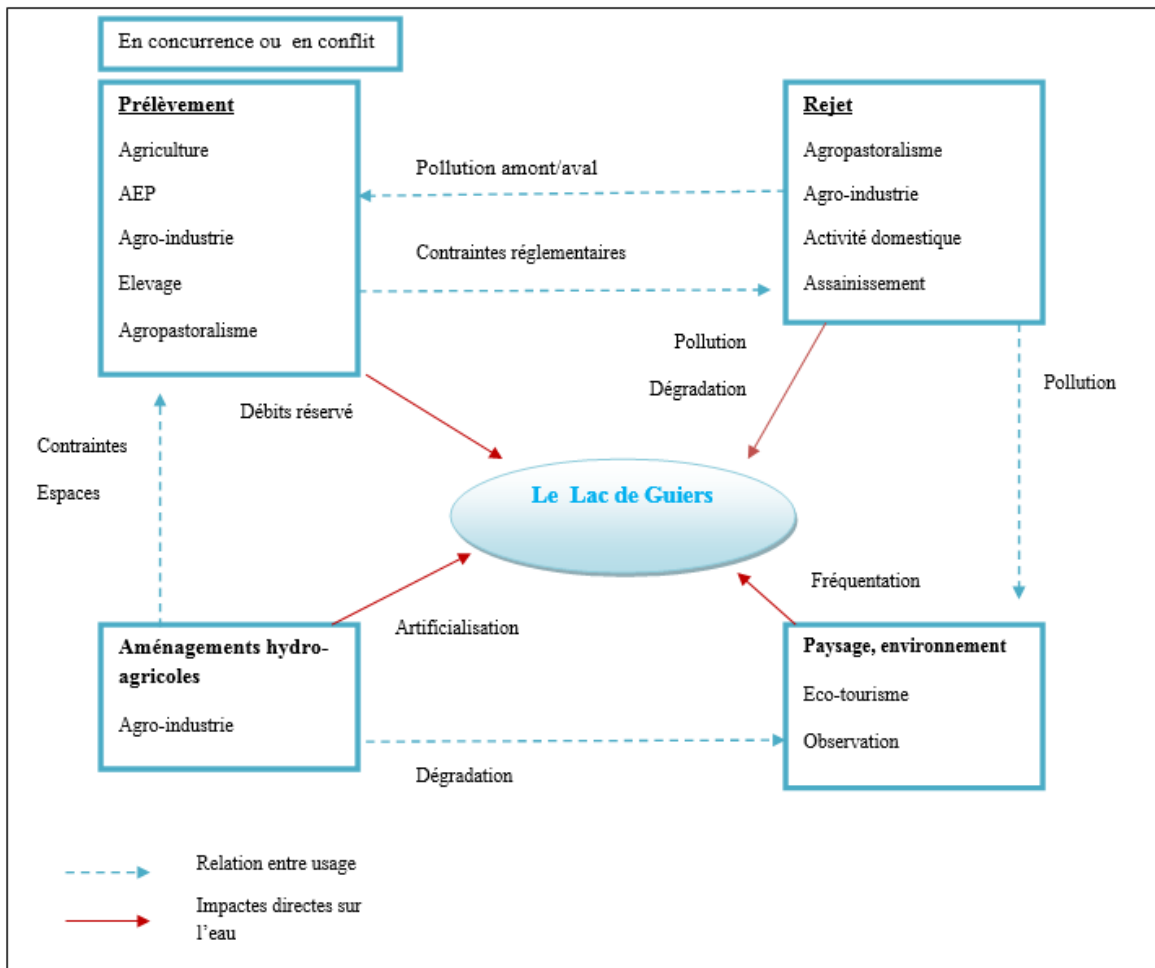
En concurrence ou en conflit

Prélèvement

Agriculture

AEP

Agro-industrie

Elevage

Agropastoralisme

Pollution amont/aval

Contraintes réglementaires

Rejet

Agropastoralisme

Agro-industrie

Activité domestique

Assainissement

Pollution

Dégradation

Pollution

Débits réservé

Contraintes

Espaces

Le Lac de Guiers

Fréquentation

Artificialisation

Aménagements hydro-agricoles

Agro-industrie

Paysage, environnement

Eco-tourisme

Observation

Dégradation

Relation entre usage

Impactes directes sur l'eau